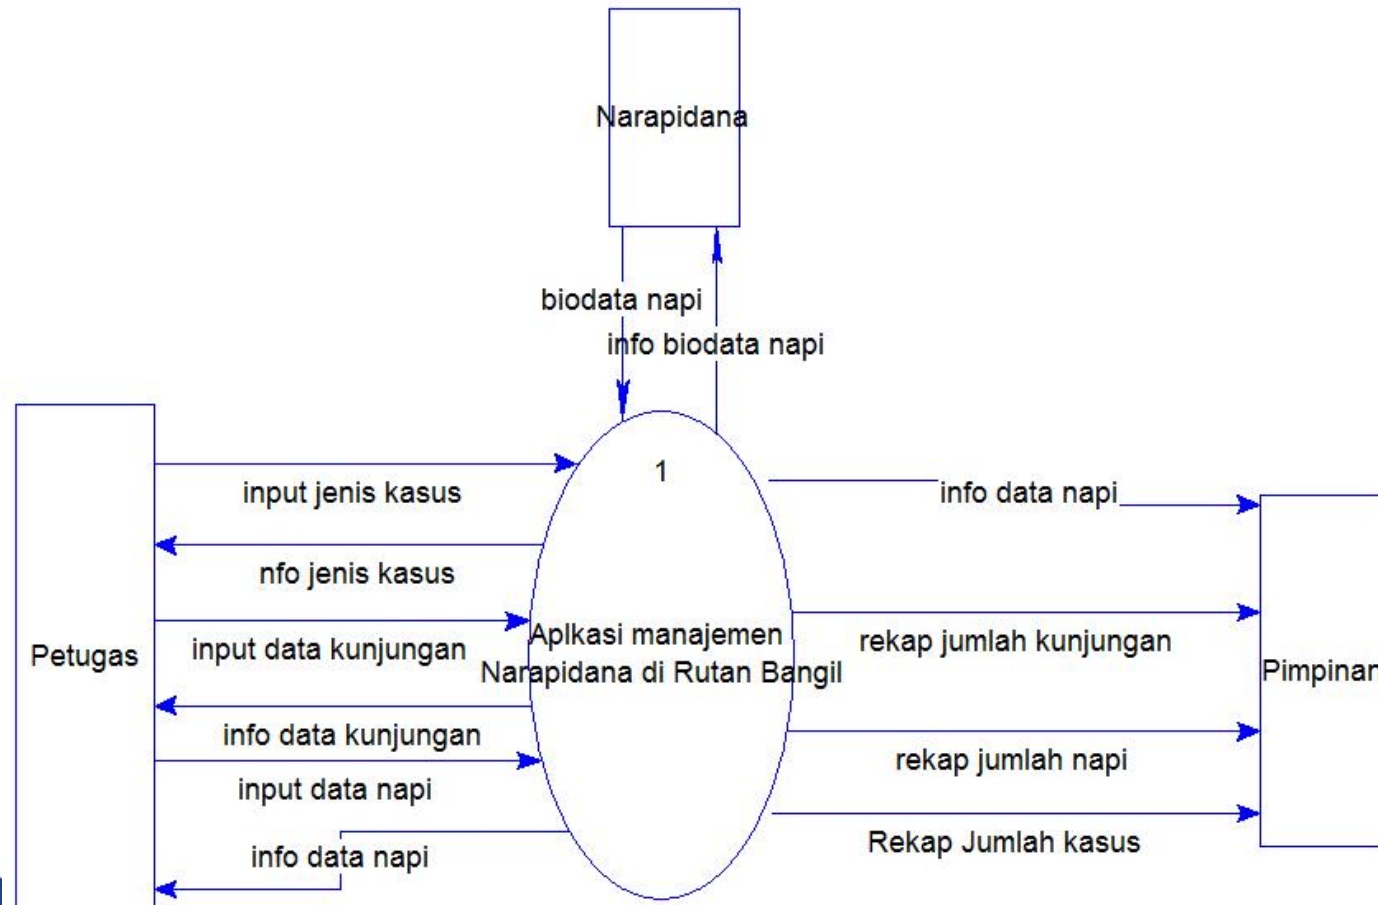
Narapidana

biodata napi

info biodata napi

Petugas

input jenis kasus

nfo jenis kasus

input data kunjungan

info data kunjungan

input data napi

info data napi

1

Aplkasi manajemen Narapidana di Rutan Bangil

info data napi

rekap jumlah kunjungan

rekap jumlah napi

Rekap Jumlah kasus

Pimpinan